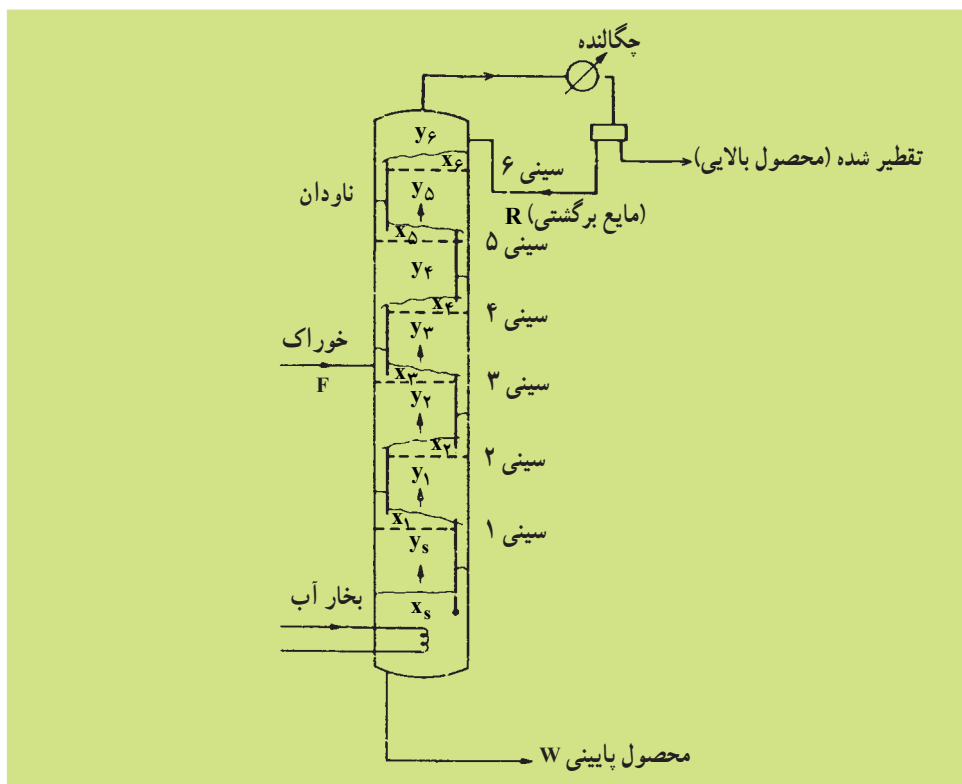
چگالنده
$y_6$
$x_6$
سینی ۶
تقطیر شده (محصول بالایی)
ناودان
$y_5$
R (مایع برگشتی)
$x_5$
سینی ۵
$y_4$
$x_4$
سینی ۴
$y_3$
خوراک
F
$x_3$
سینی ۳
$y_2$
$x_2$
سینی ۲
$y_1$
$x_1$
سینی ۱
$y_s$
بخار آب
$x_s$
محصول پایینی W